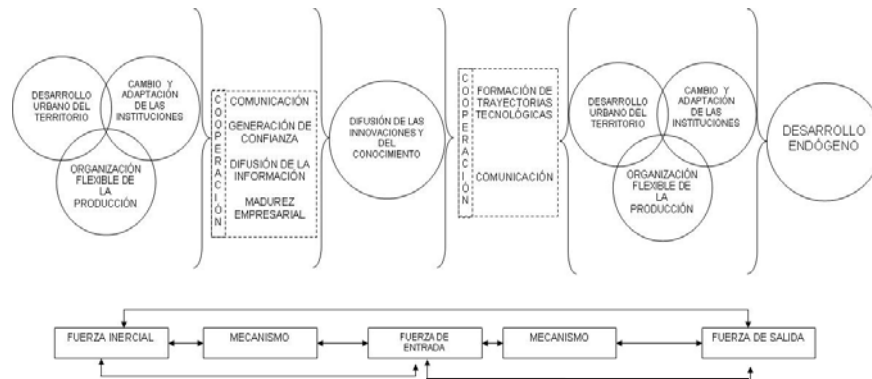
DESARROLLO URBANO DEL TERRITORIO

CAMBIO Y ADAPTACIÓN DE LAS INSTITUCIONES

ORGANIZACIÓN FLEXIBLE DE LA PRODUCCIÓN

COOPERACIÓN

COMUNICACIÓN

GENERACIÓN DE CONFIANZA

DIFUSIÓN DE LA INFORMACIÓN

MADUREZ EMPRESARIAL

DIFUSIÓN DE LAS INNOVACIONES Y DEL CONOCIMIENTO

COOPERACIÓN

FORMACIÓN DE TRAYECTORIAS TECNOLÓGICAS

COMUNICACIÓN

DESARROLLO URBANO DEL TERRITORIO

CAMBIO Y ADAPTACIÓN DE LAS INSTITUCIONES

ORGANIZACIÓN FLEXIBLE DE LA PRODUCCIÓN

DESARROLLO ENDÓGENO

FUERZA INERCIAL

MECANISMO

FUERZA DE ENTRADA

MECANISMO

FUERZA DE SALIDA